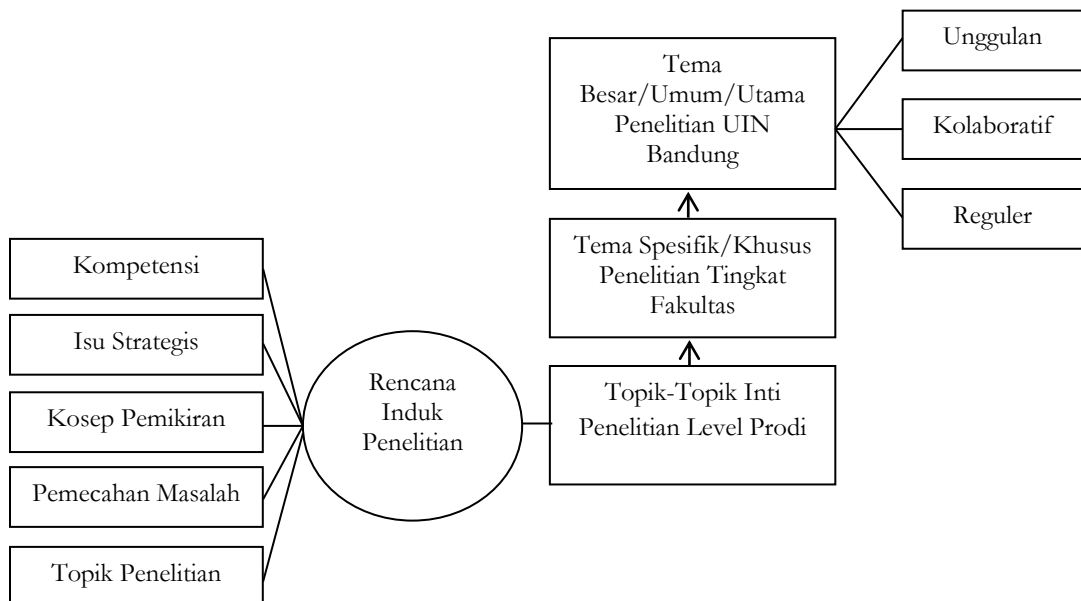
Tema Besar/Umum/Utama Penelitian UIN Bandung

Unggulan

Kolaboratif

Reguler

Tema Spesifik/Khusus Penelitian Tingkat Fakultas

Kompetensi

Isu Strategis

Kosep Pemikiran

Pemecahan Masalah

Topik Penelitian

Rencana Induk Penelitian

Topik-Topik Inti Penelitian Level Prodi